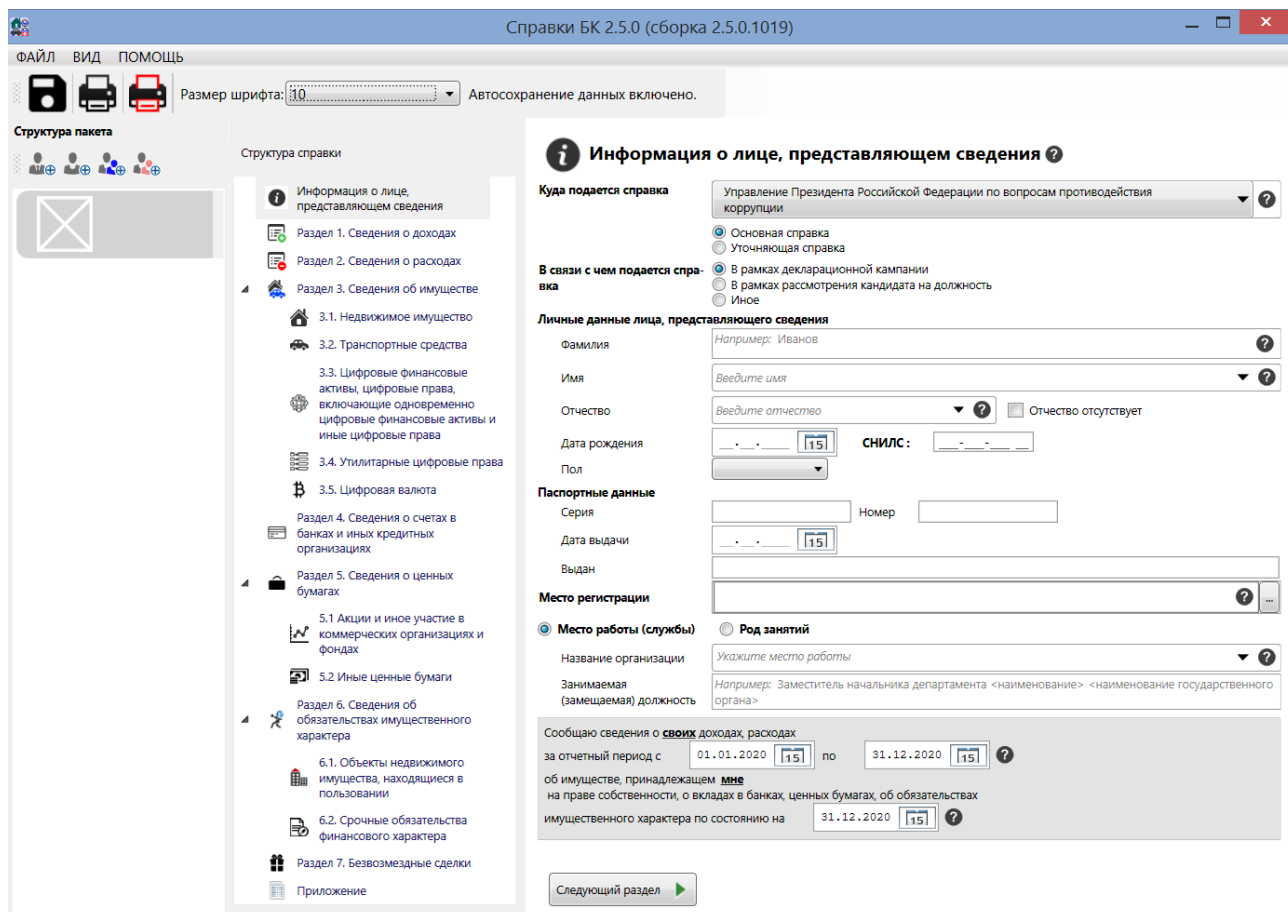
Справки БК 2.5.0 (сборка 2.5.0.1019)

ФАЙЛ ВИД ПОМОЩЬ

Размер шрифта: 10 Автосохранение данных включено.

Структура пакета

Структура справки

Информация о лице, представляющем сведения
Раздел 1. Сведения о доходах
Раздел 2. Сведения о расходах
Раздел 3. Сведения об имуществе
3.1. Недвижимое имущество
3.2. Транспортные средства
3.3. Цифровые финансовые активы, цифровые права, включающие одновременно цифровые финансовые активы и иные цифровые права
3.4. Утилитарные цифровые права
3.5. Цифровая валюта
Раздел 4. Сведения о счетах в банках и иных кредитных организациях
Раздел 5. Сведения о ценных бумагах
5.1 Акции и иное участие в коммерческих организациях и фондах
5.2 Иные ценные бумаги
Раздел 6. Сведения об обязательствах имущественного характера
6.1. Объекты недвижимого имущества, находящиеся в пользовании
6.2. Срочные обязательства финансового характера
Раздел 7. Безвозмездные сделки
Приложение

Информация о лице, представляющем сведения

Куда подается справка | Управление Президента Российской Федерации по вопросам противодействия коррупции

Основная справка
Уточняющая справка

В связи с чем подается справка
В рамках декларационной кампании
В рамках рассмотрения кандидата на должность
Иное

Личные данные лица, представляющего сведения
Фамилия | Например: Иванов
Имя | Введите имя
Отчество | Введите отчество | Отчество отсутствует
Дата рождения | __.__.____ 15 | СНИЛС : ___-___-___ __
Пол

Паспортные данные
Серия | Номер
Дата выдачи | __.__.____ 15
Выдан

Место регистрации ...

Место работы (службы) Род занятий
Название организации | Укажите место работы
Занимаемая (замещаемая) должность | Например: Заместитель начальника департамента <наименование> <наименование государственного органа>

Сообщаю сведения о своих доходах, расходах
за отчетный период с 01.01.2020 15 по 31.12.2020 15
об имуществе, принадлежащем мне
на праве собственности, о вкладах в банках, ценных бумагах, об обязательствах
имущественного характера по состоянию на 31.12.2020 15

Следующий раздел